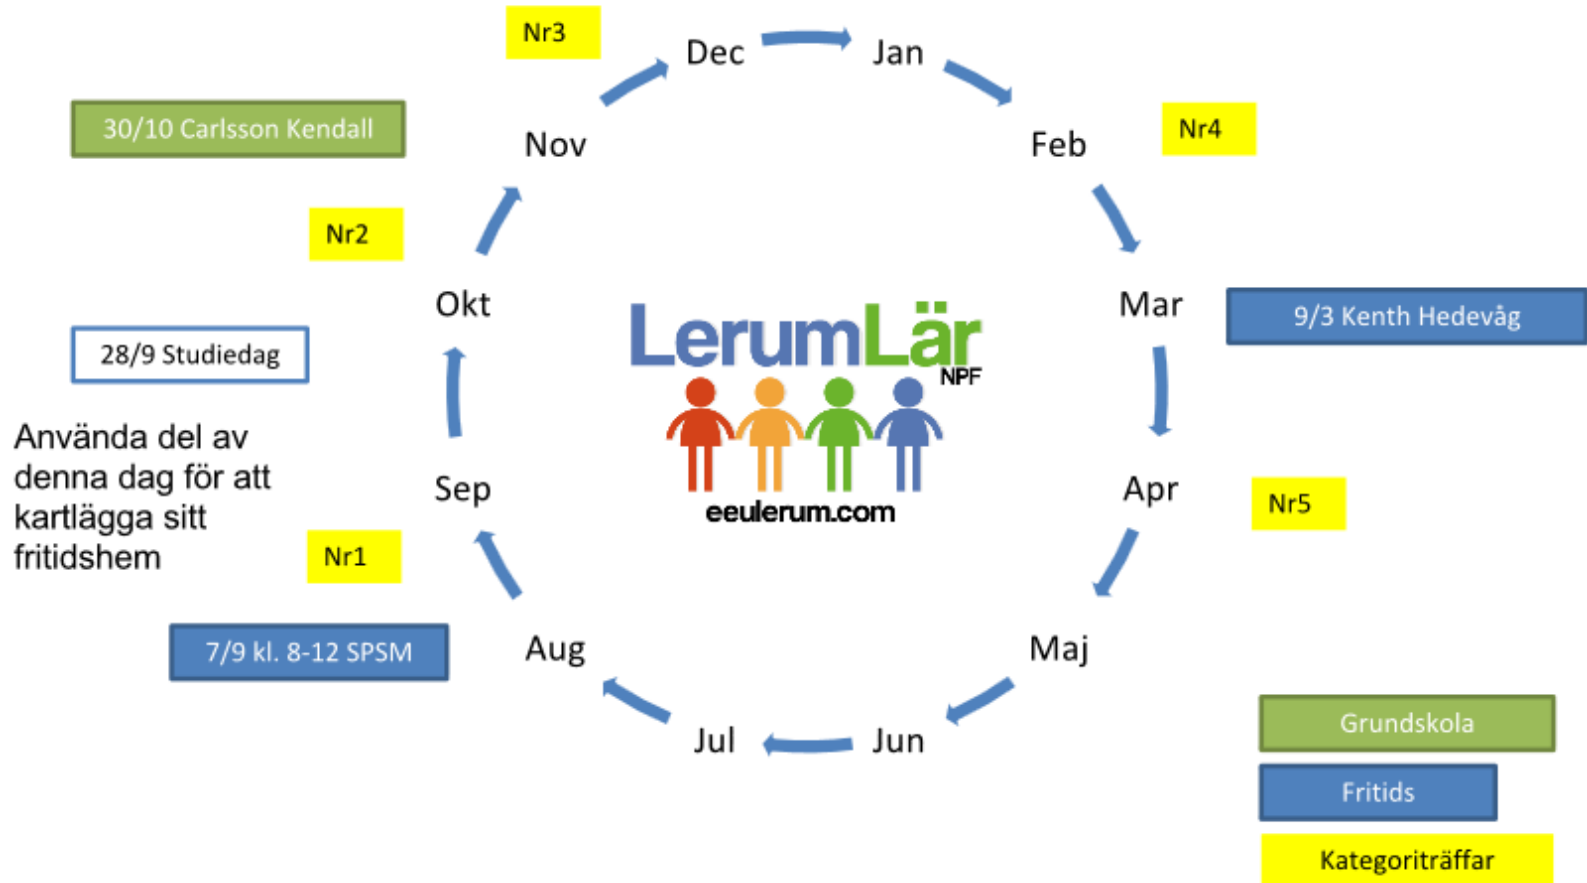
Nr3

Dec

Jan

30/10 Carlsson Kendall

Nov

Feb

Nr4

Nr2

Okt

Mar

9/3 Kenth Hedevåg

28/9 Studiedag

LerumLär NPF

eeulerum.com

Använda del av denna dag för att kartlägga sitt fritidshem

Sep

Apr

Nr5

Nr1

7/9 kl. 8-12 SPSM

Aug

Maj

Jul

Jun

Grundskola

Fritids

Kategoriträffar